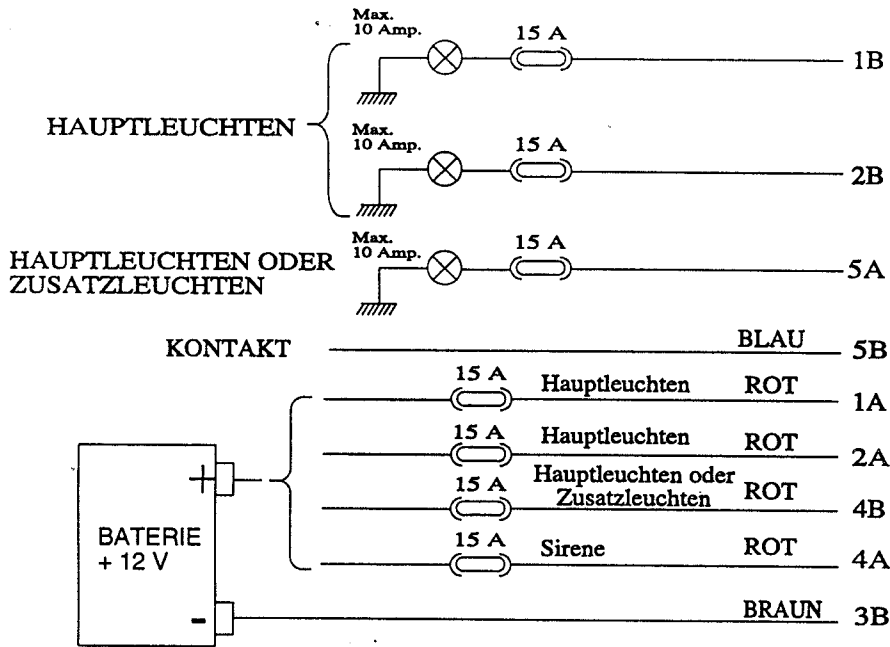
Max.
10 Amp.

15 A

1B

HAUPTLEUCHTEN

Max.
10 Amp.

15 A

2B

HAUPTLEUCHTEN ODER ZUSATZLEUCHTEN

Max.
10 Amp.

15 A

5A

KONTAKT

BLAU

5B

15 A

Hauptleuchten

ROT

1A

15 A

Hauptleuchten

ROT

2A

15 A

Hauptleuchten oder Zusatzleuchten

ROT

4B

BATERIE
+ 12 V

+

15 A

Sirene

ROT

4A

-

BRAUN

3B